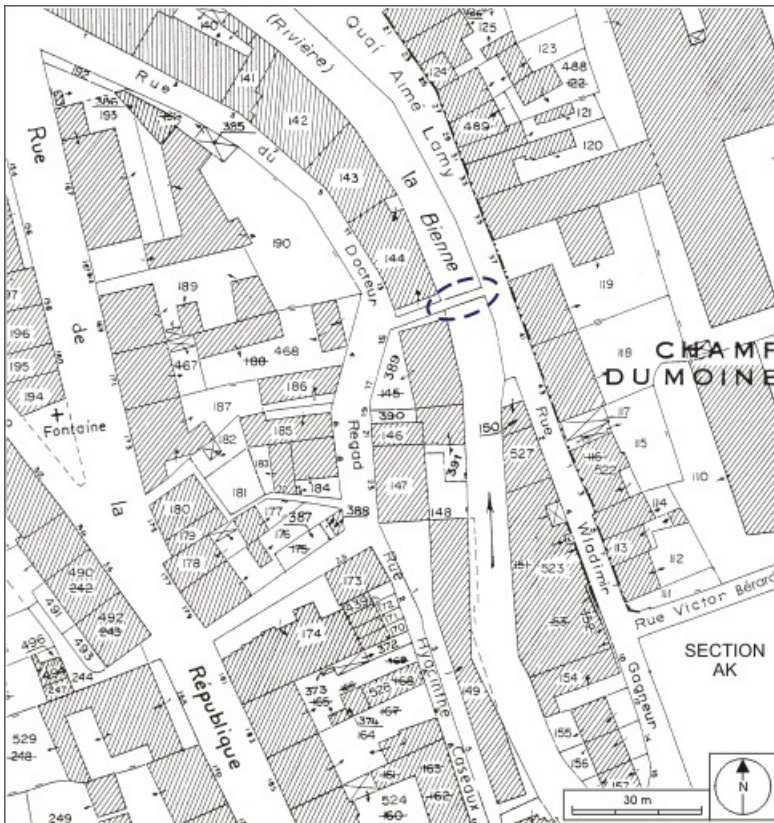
(Rivière)
Quai Aimé Lamy
la Bienne
Rue du Docteur Regad
Rue de la République
Fontaine
CHAMP DU MOINE
Rue Wladimir Gagneur
Rue Victor Bérard
Rue Hyacinthe Caseaux
SECTION AK
30 m
N
140
141
142
143
144
125
123
488
122
124
121
489
120
119
118
117
116
115
522
110
114
113
112
111
193
386
384
385
190
189
468
188
467
196
195
194
187
186
389
145
390
146
150
527
185
182
183
184
181
147
391
180
179
178
177
387
388
176
175
148
151
523
490
242
492
243
491
493
173
172
171
170
372
169
174
496
497
247
244
168
373
165
371
166
167
374
164
149
154
155
156
157
529
248
524
160
161
162
163
249